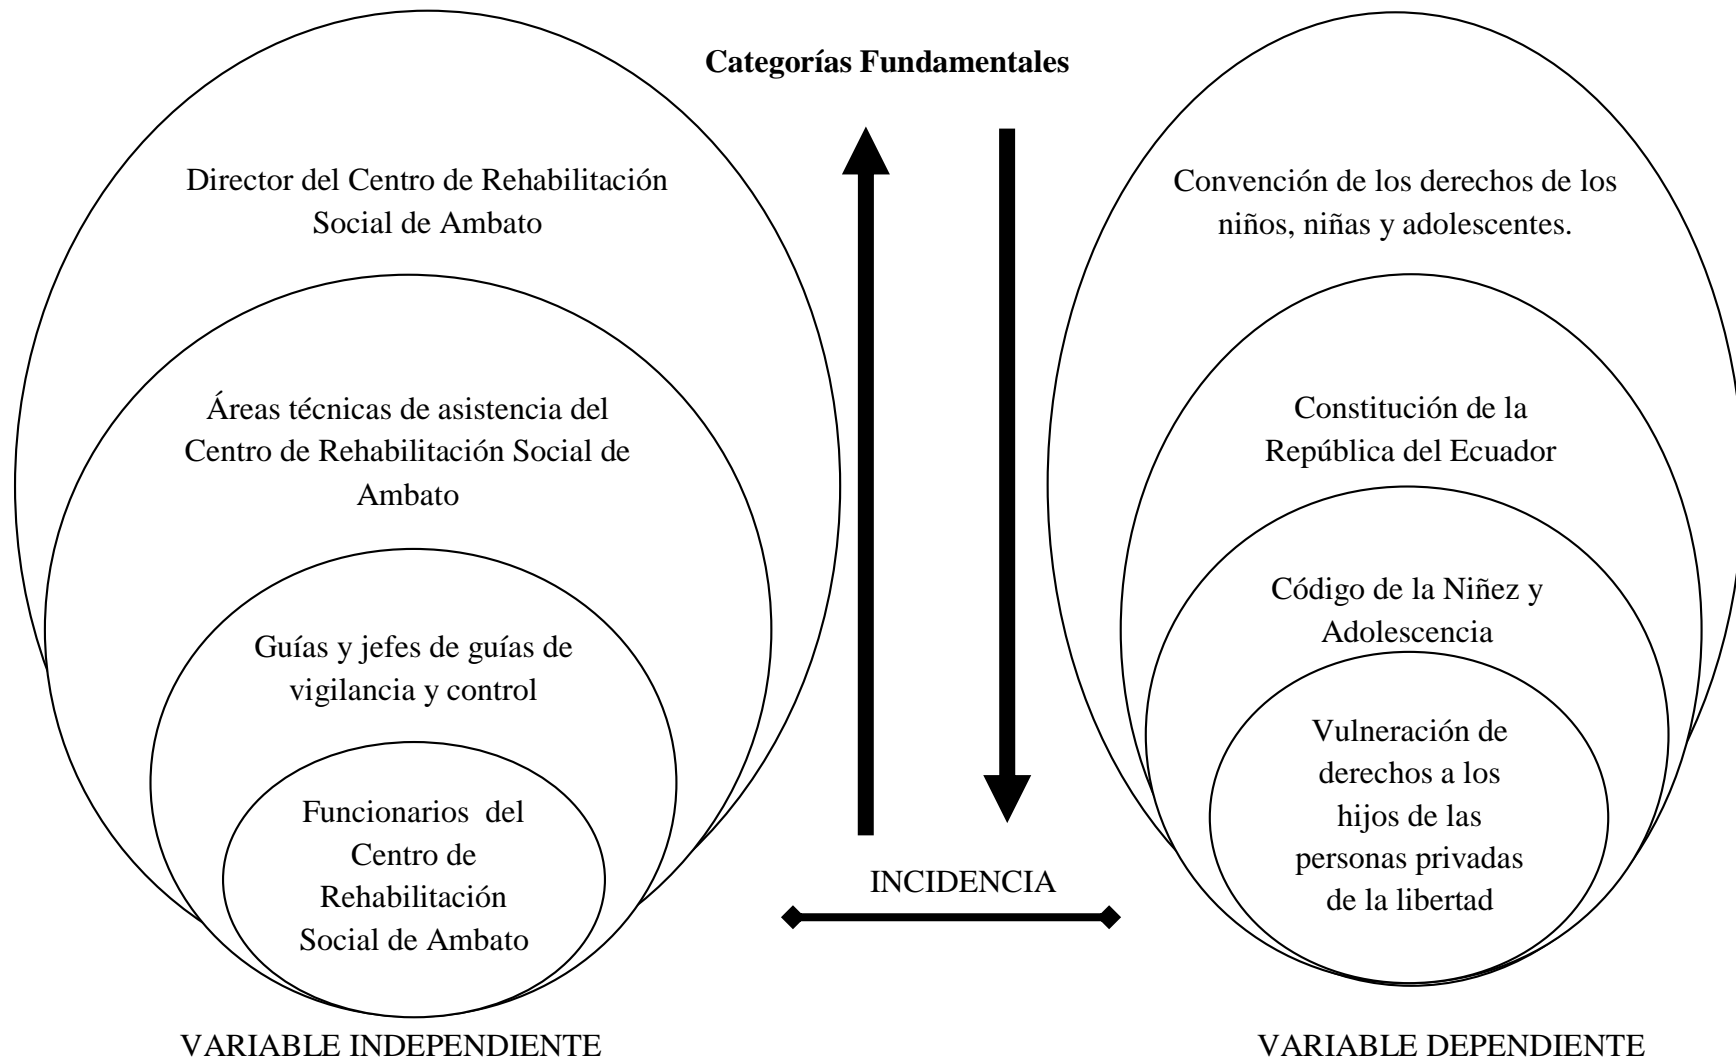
**Categorías Fundamentales**

Director del Centro de Rehabilitación Social de Ambato

Áreas técnicas de asistencia del Centro de Rehabilitación Social de Ambato

Guías y jefes de guías de vigilancia y control

Funcionarios del Centro de Rehabilitación Social de Ambato

VARIABLE INDEPENDIENTE

INCIDENCIA

Convención de los derechos de los niños, niñas y adolescentes.

Constitución de la República del Ecuador

Código de la Niñez y Adolescencia

Vulneración de derechos a los hijos de las personas privadas de la libertad

VARIABLE DEPENDIENTE